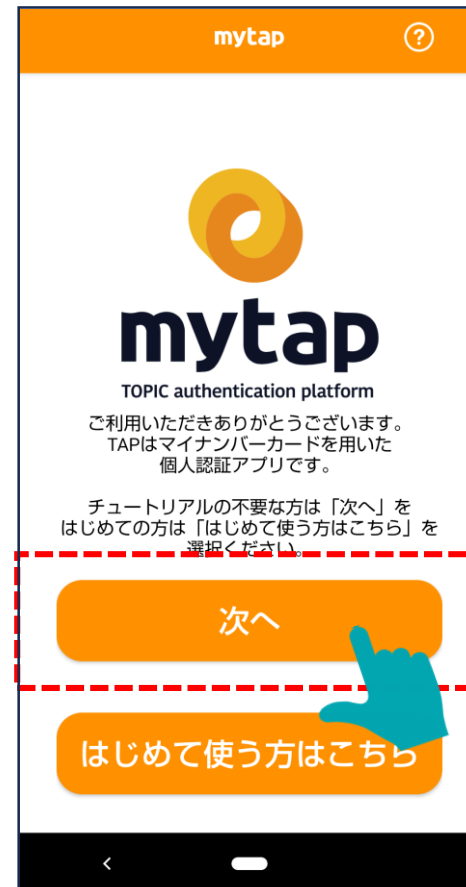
mytap

?

mytap

TOPIC authentication platform

ご利用いただきありがとうございます。
TAPはマイナンバーカードを用いた
個人認証アプリです。

チュートリアルの不要な方は「次へ」を
はじめての方は「はじめて使う方はこちら」を
選択ください。

次へ

はじめて使う方はこちら

<